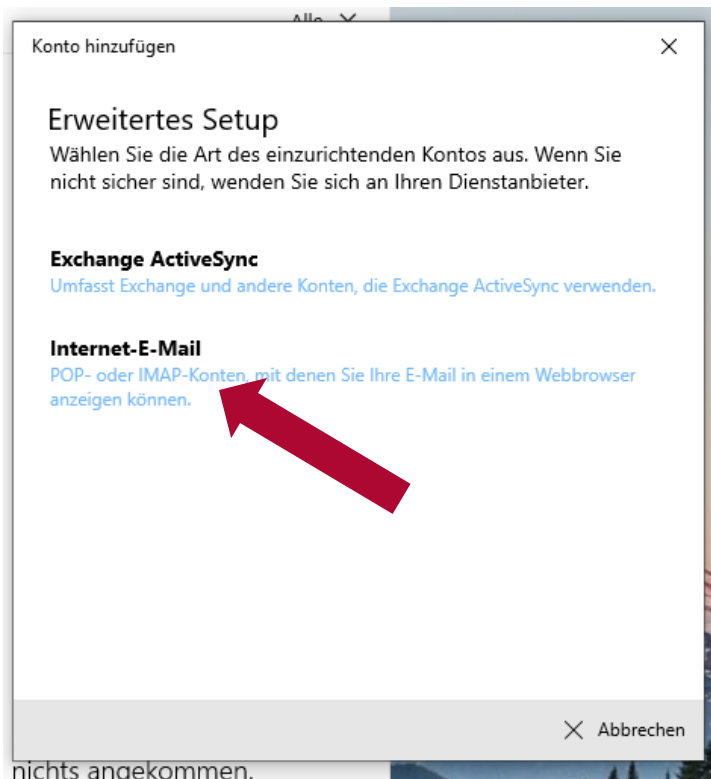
Alle ✕

Konto hinzufügen ✕

Erweitertes Setup

Wählen Sie die Art des einzurichtenden Kontos aus. Wenn Sie nicht sicher sind, wenden Sie sich an Ihren Dienstanbieter.

Exchange ActiveSync

Umfasst Exchange und andere Konten, die Exchange ActiveSync verwenden.

Internet-E-Mail

POP- oder IMAP-Konten, mit denen Sie Ihre E-Mail in einem Webbrowser anzeigen können.

✕ Abbrechen

nichts angekommen.